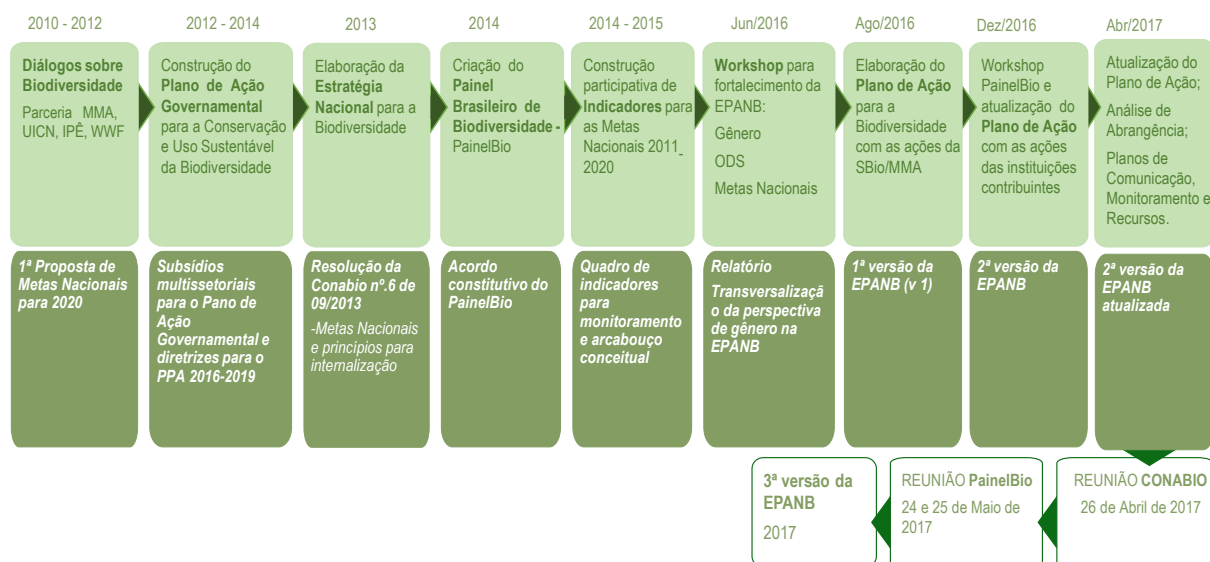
2010 - 2012

Diálogos sobre Biodiversidade

Parceria MMA, UICN, IPÊ, WWF

1ª Proposta de Metas Nacionais para 2020

2012 - 2014

Construção do Plano de Ação Governamental para a Conservação e Uso Sustentável da Biodiversidade

Subsídios multissetoriais para o Pano de Ação Governamental e diretrizes para o PPA 2016-2019

2013

Elaboração da Estratégia Nacional para a Biodiversidade

Resolução da Conabio nº.6 de 09/2013

-Metas Nacionais e princípios para internalização

2014

Criação do Painel Brasileiro de Biodiversidade - PainelBio

Acordo constitutivo do PainelBio

2014 - 2015

Construção participativa de Indicadores para as Metas Nacionais 2011_2020

Quadro de indicadores para monitoramento e arcabouço conceitual

Jun/2016

Workshop para fortalecimento da EPANB:

Gênero

ODS

Metas Nacionais

Relatório

Transversalização da perspectiva de gênero na EPANB

Ago/2016

Elaboração do Plano de Ação para a Biodiversidade com as ações da SBio/MMA

1ª versão da EPANB (v 1)

Dez/2016

Workshop PainelBio e atualização do Plano de Ação com as ações das instituições contribuintes

2ª versão da EPANB

Abr/2017

Atualização do Plano de Ação;

Análise de Abrangência;

Planos de Comunicação, Monitoramento e Recursos.

2ª versão da EPANB atualizada

REUNIÃO CONABIO

26 de Abril de 2017

REUNIÃO PainelBio

24 e 25 de Maio de 2017

3ª versão da EPANB

2017